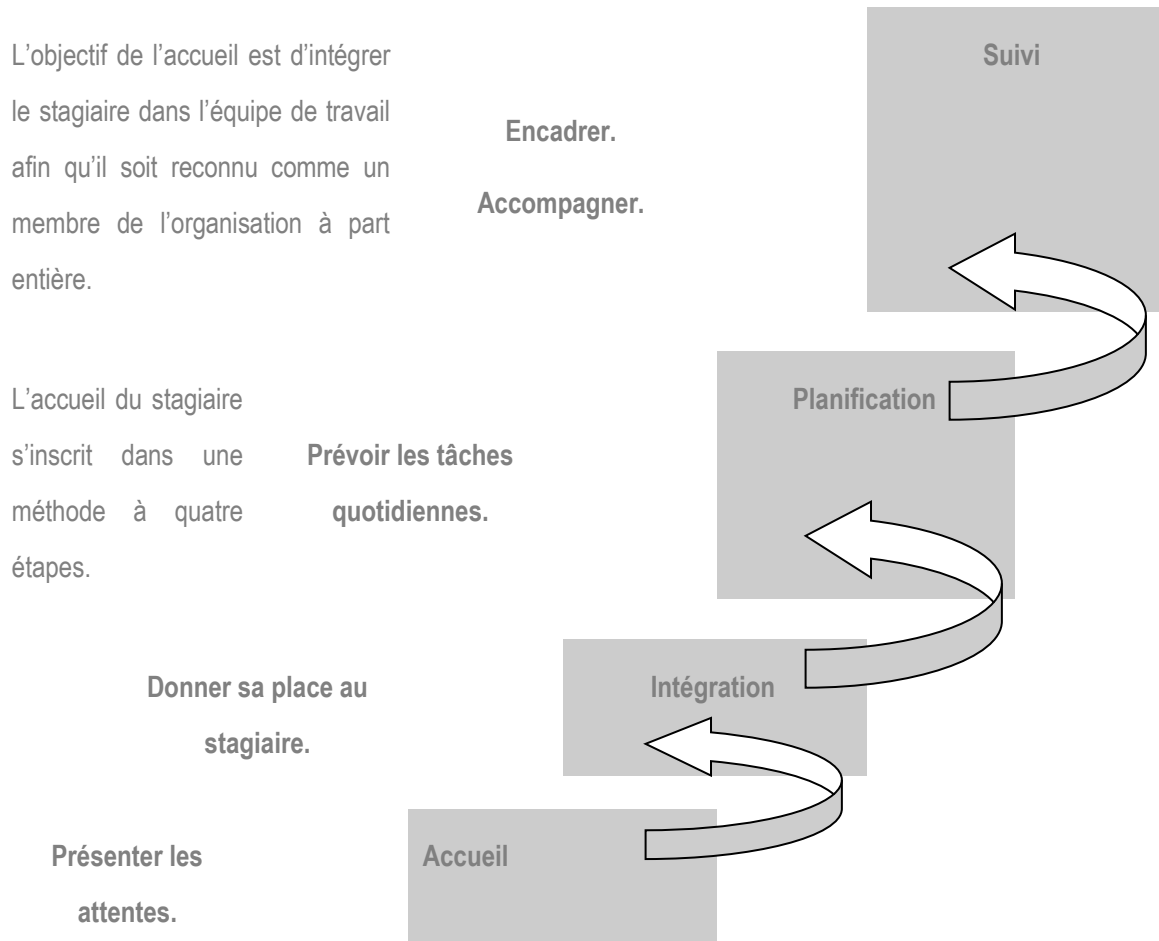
L’objectif de l’accueil est d’intégrer le stagiaire dans l’équipe de travail afin qu’il soit reconnu comme un membre de l’organisation à part entière.

Encadrer.

Accompagner.

Suivi

L’accueil du stagiaire s’inscrit dans une méthode à quatre étapes.

Prévoir les tâches quotidiennes.

Planification

Donner sa place au stagiaire.

Intégration

Présenter les attentes.

Accueil